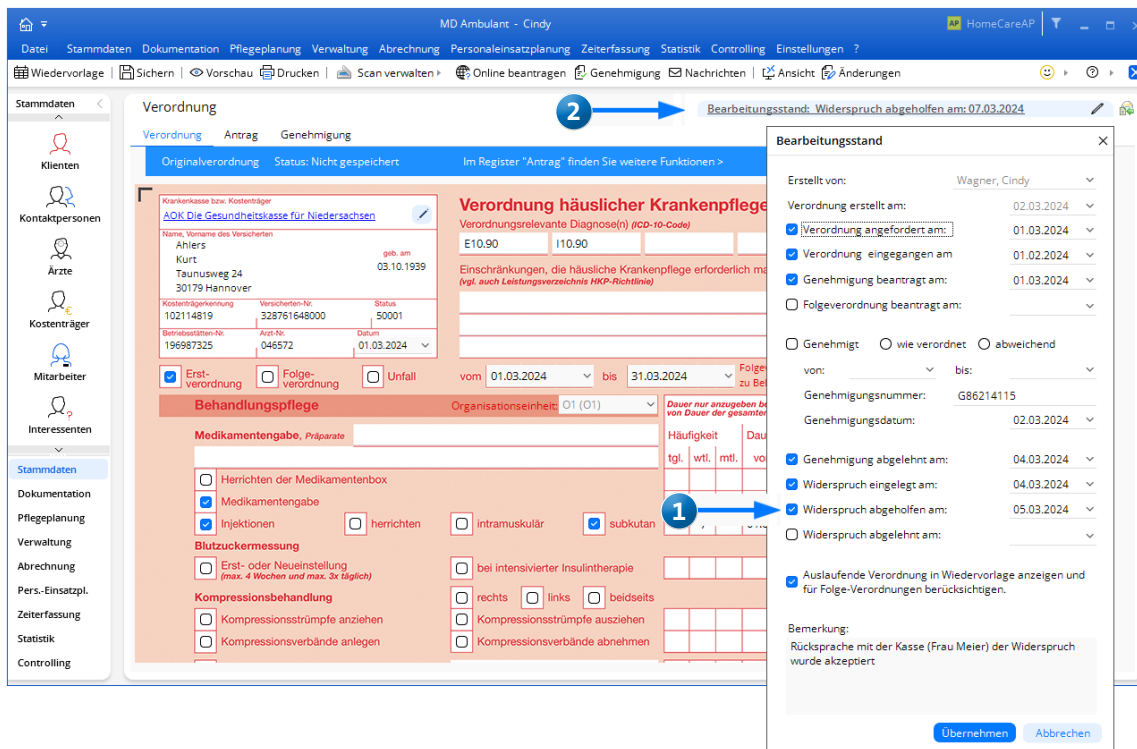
MD Ambulant - Cindy
HomeCareAP
Datei Stammdaten Dokumentation Pflegeplanung Verwaltung Abrechnung Personaleinsatzplanung Zeiterfassung Statistik Controlling Einstellungen ?
Wiedervorlage | Sichern | Vorschau | Drucken | Scan verwalten | Online beantragen | Genehmigung | Nachrichten | Ansicht | Änderungen

Stammdaten
Klienten
Kontaktpersonen
Ärzte
Kostenträger
Mitarbeiter
Interessenten
Stammdaten
Dokumentation
Pflegeplanung
Verwaltung
Abrechnung
Pers.-Einsatzpl.
Zeiterfassung
Statistik
Controlling

Verordnung
2
Bearbeitungsstand: Widerspruch abgeholfen am: 07.03.2024
Verordnung Antrag Genehmigung
Originalverordnung Status: Nicht gespeichert Im Register "Antrag" finden Sie weitere Funktionen >

Krankenkasse bzw. Kostenträger
AOK Die Gesundheitskasse für Niedersachsen
Name, Vorname des Versicherten
Ahlers
Kurt
Taunusweg 24
30179 Hannover
geb. am
03.10.1939
Kostenträgerkennung 102114819
Versicherten-Nr. 328761648000
Status 50001
Betriebsstätten-Nr. 196987325
Arzt-Nr. 046572
Datum 01.03.2024
Erst-verordnung Folge-verordnung Unfall

Verordnung häuslicher Krankenpflege
Verordnungsrelevante Diagnose(n) (ICD-10-Code)
E10.90 I10.90
Einschränkungen, die häusliche Krankenpflege erforderlich ma
(vgl. auch Leistungsverzeichnis HKP-Richtlinie)
vom 01.03.2024 bis 31.03.2024
Folge
zu Be
Behandlungspflege
Organisationseinheit: O1 (O1)
Dauer nur anzugeben be
von Dauer der gesamter
Medikamentengabe, Präparate
Häufigkeit
tgl. wtl. mtl.
Dau
vo
Herrichten der Medikamentenbox
Medikamentengabe
Injektionen
herrichten
intramuskulär
subkutan
Blutzuckermessung
Erst- oder Neueinstellung
(max. 4 Wochen und max. 3x täglich)
bei intensivierter Insulintherapie
Kompressionsbehandlung
rechts links beidseits
Kompressionsstrümpfe anziehen
Kompressionsstrümpfe ausziehen
Kompressionsverbände anlegen
Kompressionsverbände abnehmen
1

Bearbeitungsstand
Erstellt von: Wagner, Cindy
Verordnung erstellt am: 02.03.2024
Verordnung angefordert am: 01.03.2024
Verordnung eingegangen am 01.02.2024
Genehmigung beantragt am: 01.03.2024
Folgeverordnung beantragt am:
Genehmigt wie verordnet abweichend
von: bis:
Genehmigungsnummer: G86214115
Genehmigungsdatum: 02.03.2024
Genehmigung abgelehnt am: 04.03.2024
Widerspruch eingelegt am: 04.03.2024
Widerspruch abgeholfen am: 05.03.2024
Widerspruch abgelehnt am:
Auslaufende Verordnung in Wiedervorlage anzeigen und für Folge-Verordnungen berücksichtigen.
Bemerkung:
Rücksprache mit der Kasse (Frau Meier) der Widerspruch wurde akzeptiert
Übernehmen Abbrechen